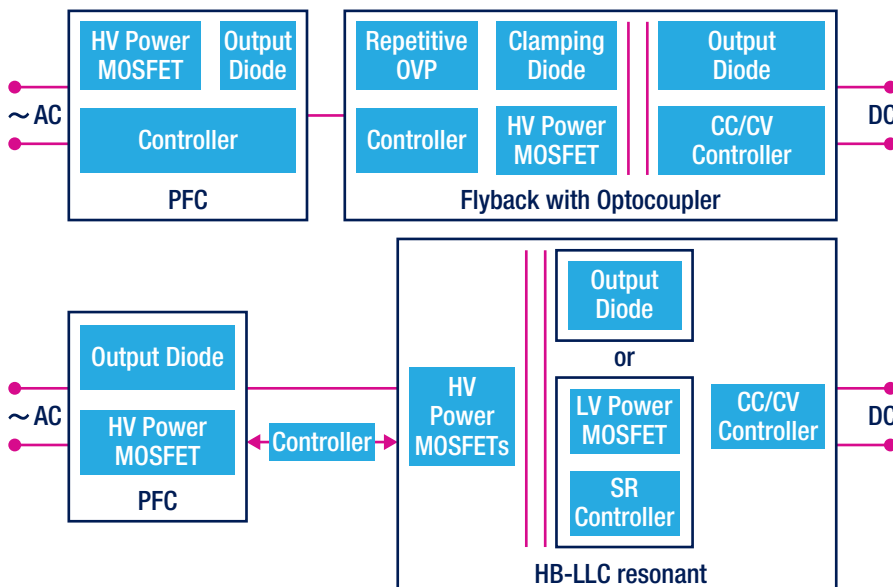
~AC

HV Power MOSFET

Output Diode

Controller

PFC

Repetitive OVP

Clamping Diode

Controller

HV Power MOSFET

Output Diode

CC/CV Controller

Flyback with Optocoupler

DC

~AC

Output Diode

HV Power MOSFET

PFC

Controller

HV Power MOSFETs

Output Diode

or

LV Power MOSFET

SR Controller

CC/CV Controller

HB-LLC resonant

DC